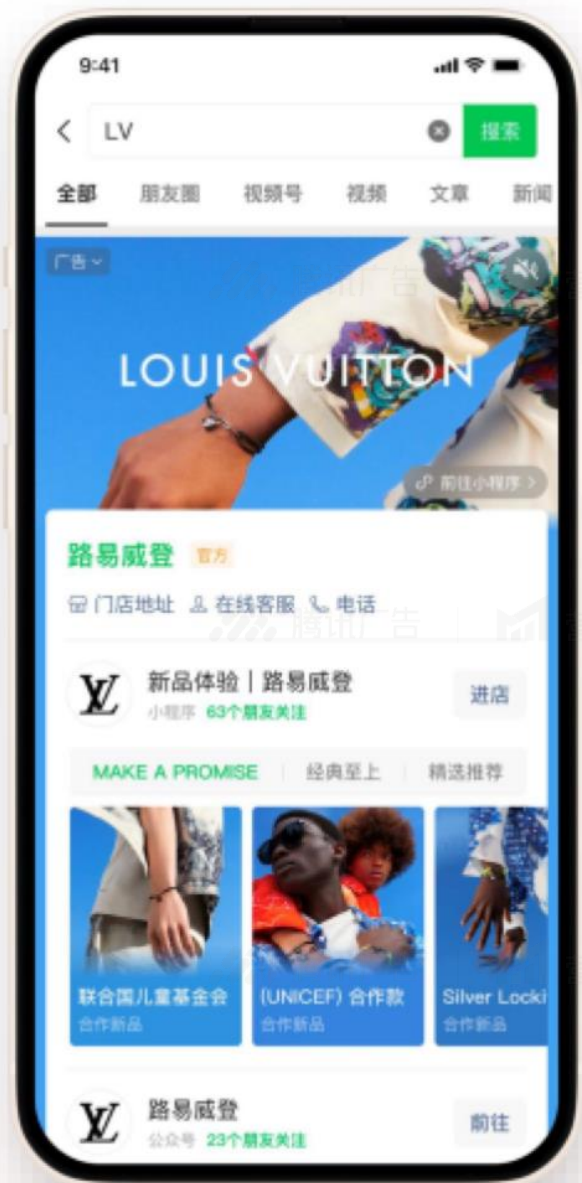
9:41

LV 搜索

全部 朋友圈 视频号 视频 文章 新闻

广告

腾讯广告

LOUIS VUITTON

前往小程序 >

路易威登 官方

门店地址 在线客服 电话

腾讯广告

新品体验 | 路易威登
小程序 63个朋友关注
进店

MAKE A PROMISE | 经典至上 | 精选推荐

联合国儿童基金会
合作新品

(UNICEF) 合作款
合作新品

Silver Locki
合作新品

路易威登
公众号 23个朋友关注
前往